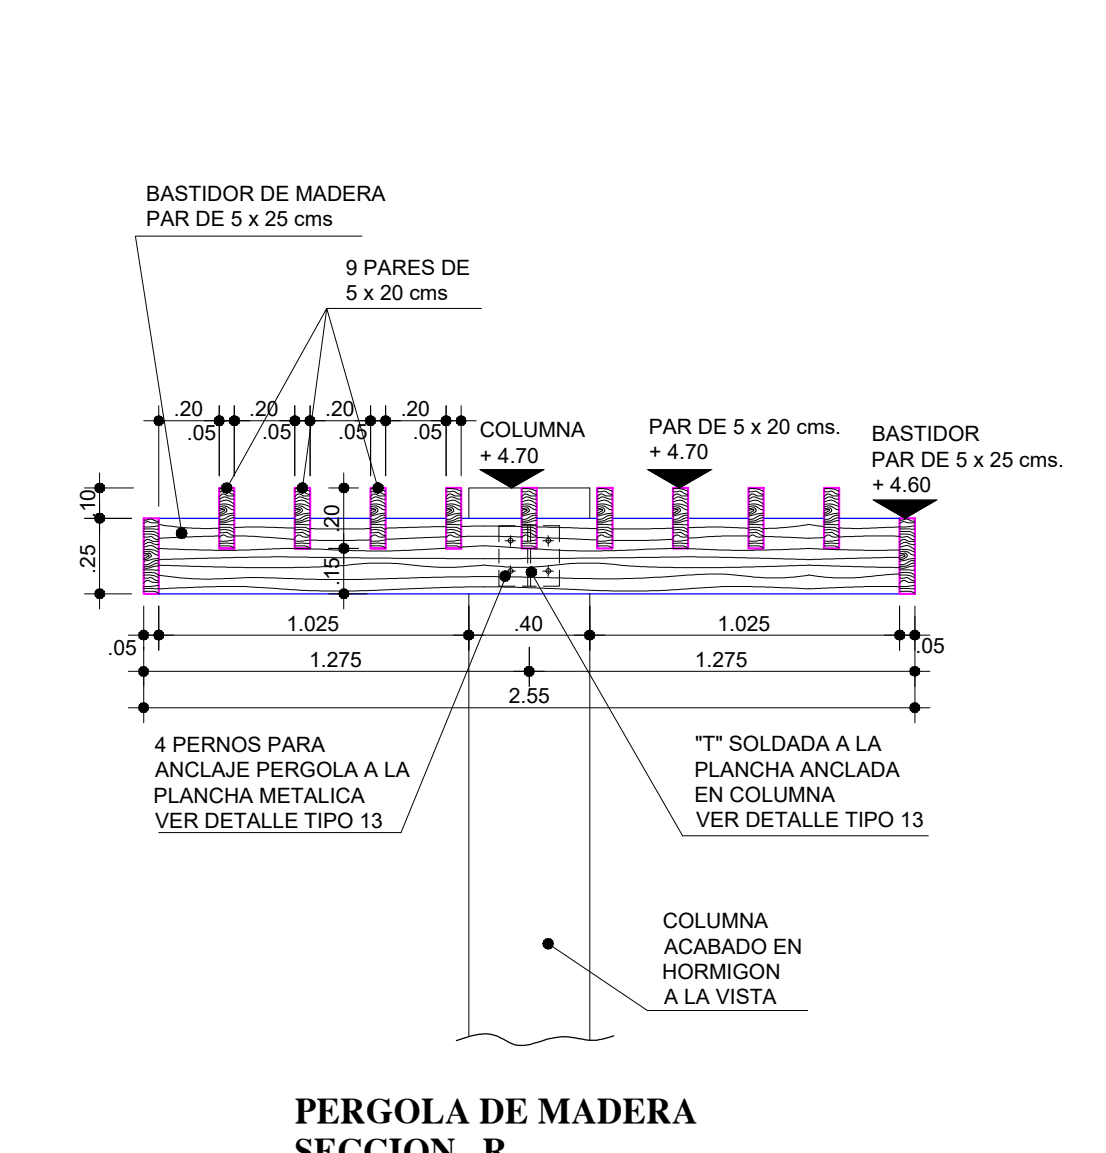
BASTIDOR DE MADERA
PAR DE 5 x 25 cms

9 PARES DE
5 x 20 cms

.20 .20 .20 .20
.05 .05 .05 .05

COLUMNA
+ 4.70

PAR DE 5 x 20 cms.
+ 4.70

BASTIDOR
PAR DE 5 x 25 cms.
+ 4.60

.10
.25
.20
.15

.05 1.025 .40 1.025 .05
1.275 1.275
2.55

4 PERNOS PARA
ANCLAJE PERGOLA A LA
PLANCHA METALICA
VER DETALLE TIPO 13

"T" SOLDADA A LA
PLANCHA ANCLADA
EN COLUMNA
VER DETALLE TIPO 13

COLUMNA
ACABADO EN
HORMIGON
A LA VISTA

PERGOLA DE MADERA
SECCION B